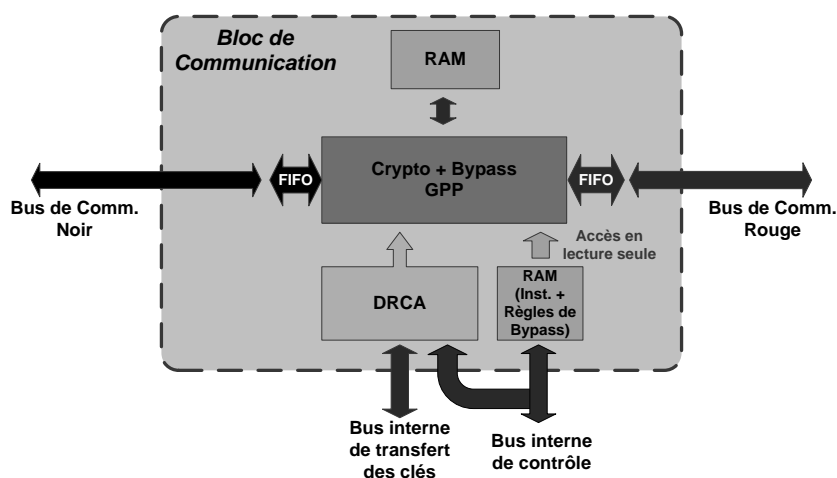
Bloc de Communication

RAM

FIFO

Crypto + Bypass GPP

FIFO

Bus de Comm. Noir

Bus de Comm. Rouge

Accès en lecture seule

DRCA

RAM (Inst. + Règles de Bypass)

Bus interne de transfert des clés

Bus interne de contrôle